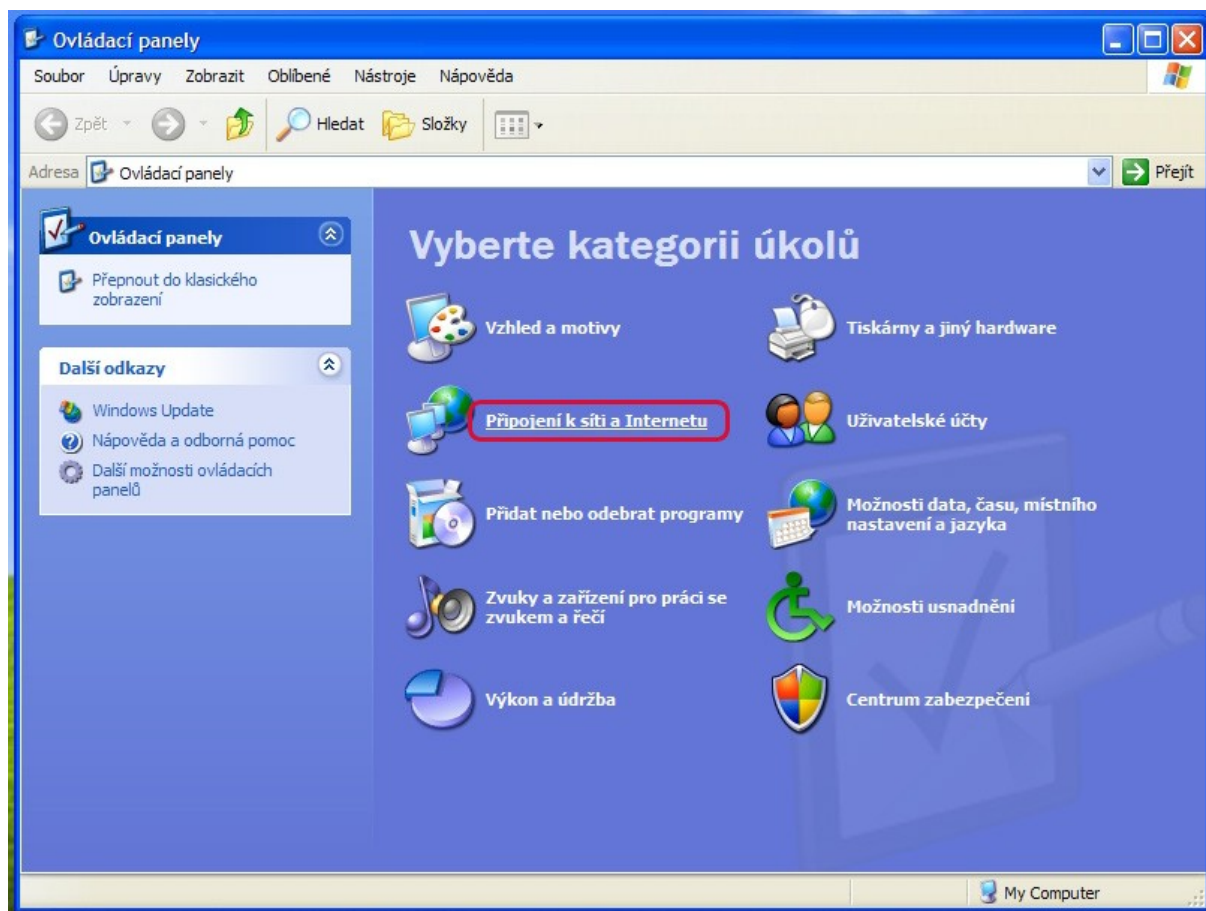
Ovládací panely

Soubor Úpravy Zobrazit Oblíbené Nástroje Nápověda

Zpět Hledat Složky

Adresa Ovládací panely Přejít

Ovládací panely

Přepnout do klasického zobrazení

Další odkazy

Windows Update

Nápověda a odborná pomoc

Další možnosti ovládacích panelů

Vyberte kategorii úkolů

Vzhled a motivy

Tiskárny a jiný hardware

Připojení k síti a Internetu

Uživatelské účty

Přidat nebo odebrat programy

Možnosti data, času, místního nastavení a jazyka

Zvuky a zařízení pro práci se zvukem a řečí

Možnosti usnadnění

Výkon a údržba

Centrum zabezpečení

My Computer